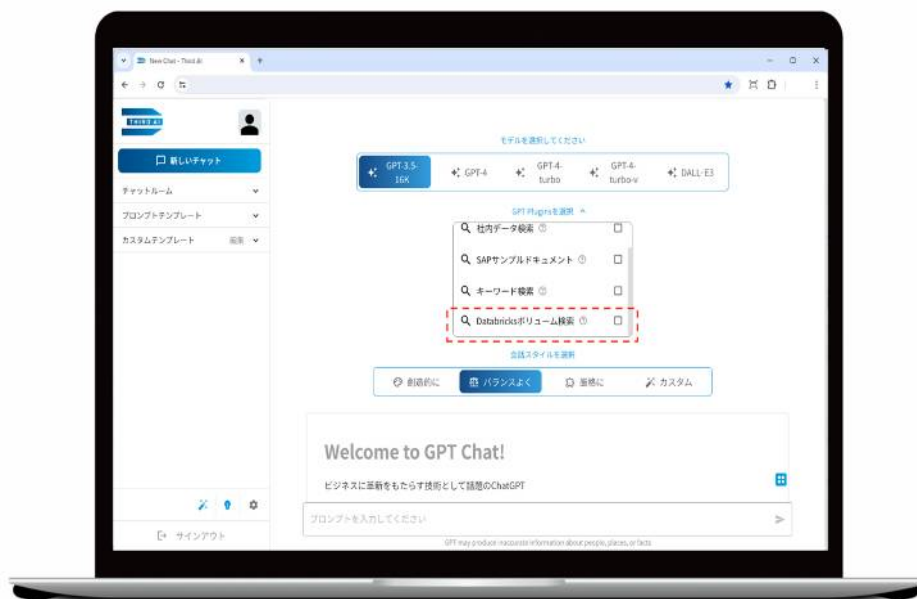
New Chat - Third AI

THIRD AI

新しいチャット

チャットルーム

プロンプトテンプレート

カスタムテンプレート 編集

サインアウト

モデルを選択してください

GPT-3.5-16K

GPT-4

GPT-4-turbo

GPT-4-turbo-v

DALL-E3

GPT Pluginsを選択

社内データ検索

SAPサンプルドキュメント

キーワード検索

Databricksボリューム検索

会話スタイルを選択

創造的に

バランスよく

厳格に

カスタム

Welcome to GPT Chat!

ビジネスに革新をもたらす技術として話題のChatGPT

プロンプトを入力してください

GPT may produce inaccurate information about people, places, or facts